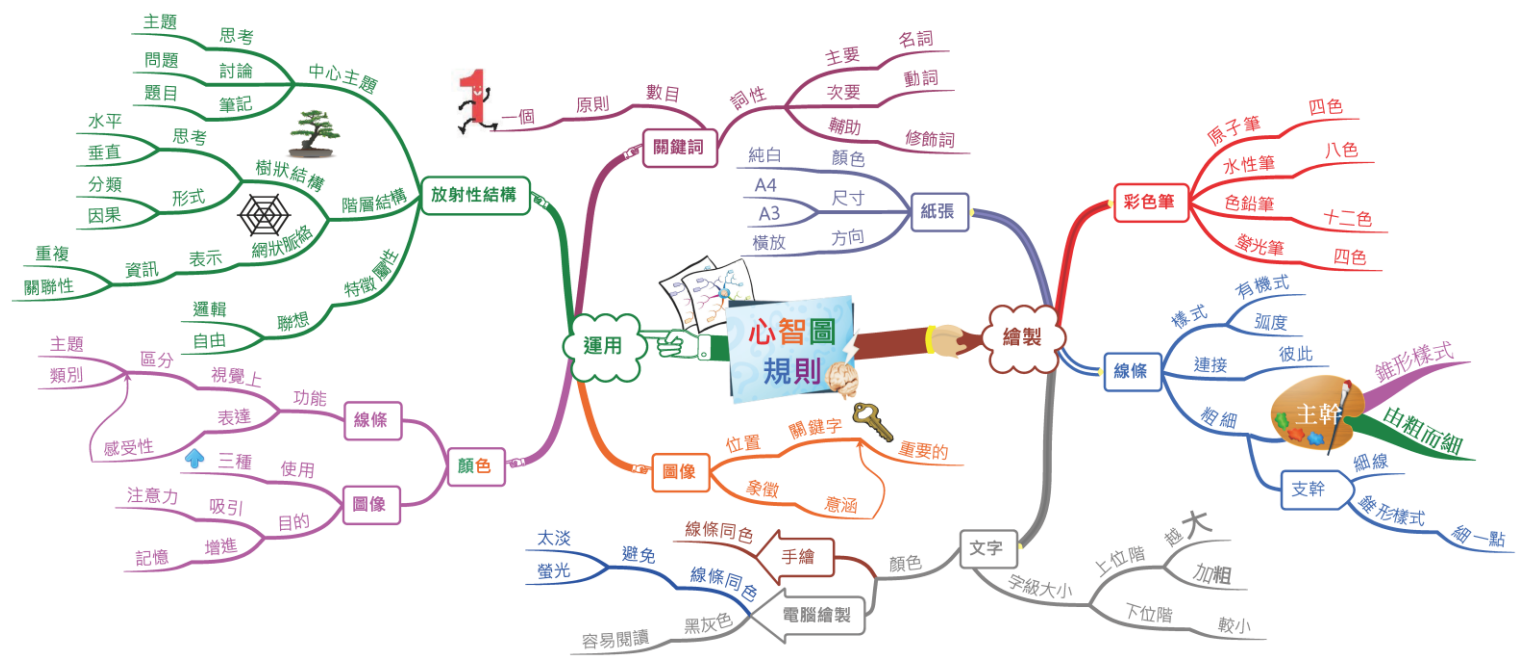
心智圖
規則

運用

放射性結構
中心主題
思考
主題
討論
問題
筆記
題目
階層結構
樹狀結構
思考
水平
垂直
形式
分類
因果
網狀脈絡
表示
資訊
重複
關聯性
特徵屬性
聯想
邏輯
自由

顏色
線條
功能
視覺上
區分
主題
類別
表達
感受性
圖像
使用
三種
目的
吸引
注意力
增進
記憶

關鍵詞
數目
原則
一個
詞性
主要
名詞
次要
動詞
輔助
修飾詞

圖像
位置
關鍵字
重要的
象徵
意涵

繪製

紙張
純白
顏色
A4
尺寸
A3
橫放
方向

彩色筆
原子筆
四色
水性筆
八色
色鉛筆
十二色
螢光筆
四色

線條
樣式
有機式
弧度
連接
彼此
粗細
主幹
錐形樣式
由粗而細
支幹
細線
錐形樣式
細一點

文字
顏色
手繪
線條同色
電腦繪製
線條同色
避免
太淡
螢光
黑灰色
容易閱讀
字級大小
上位階
越大
加粗
下位階
較小